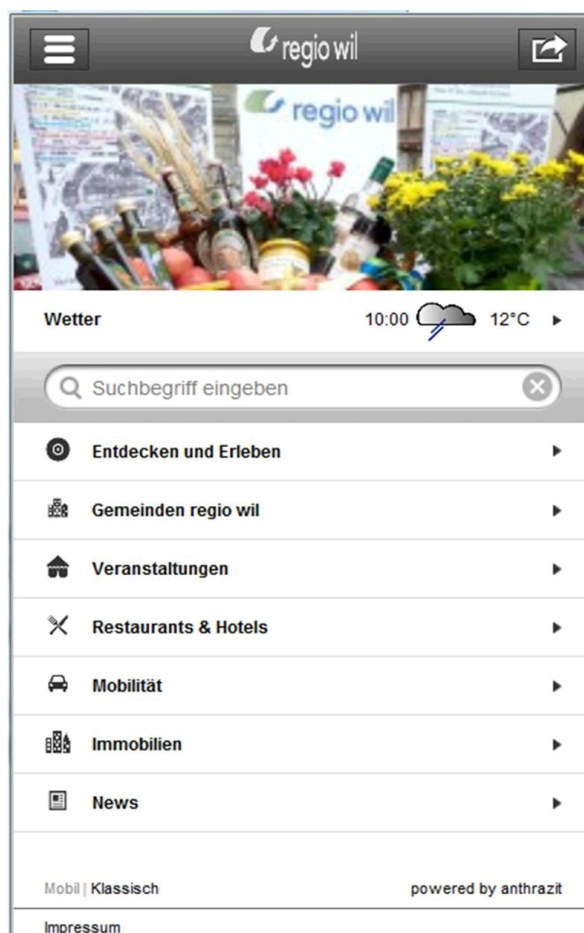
regio wil

regio wil

Wetter 10:00 12°C

Suchbegriff eingeben

Entdecken und Erleben

Gemeinden regio wil

Veranstaltungen

Restaurants & Hotels

Mobilität

Immobilien

News

Mobil | Klassisch powered by anthrazit

Impressum